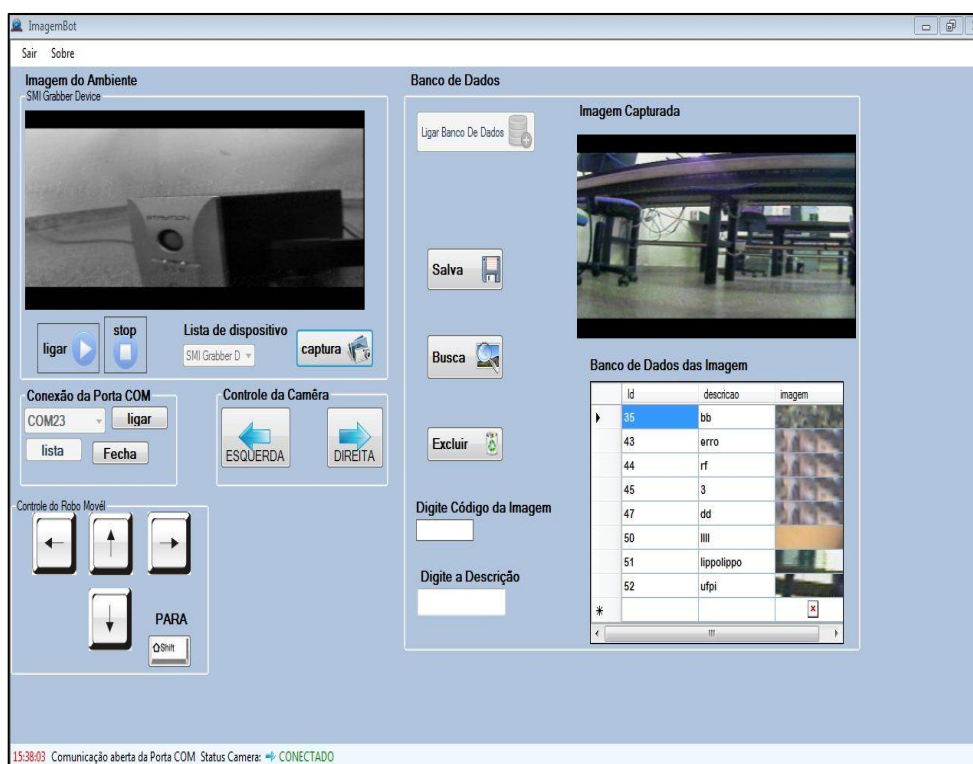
ImagemBot

Sair Sobre

Imagem do Ambiente
SMI Grabber Device

ligar
stop
Lista de dispositivo
SMI Grabber D
captura

Conexão da Porta COM
COM23
ligar
lista
Fecha

Controle da Camêra
ESQUERDA
DIREITA

Controle do Robo Movél
PARA
Shift

Banco de Dados
Ligar Banco De Dados
Imagem Capturada

Salva

Busca

Excluir

Banco de Dados das Imagem

| | Id | descricao | imagem |
|---|---|---|---|
| ▸ | 35 | bb | |
| | 43 | erro | |
| | 44 | rf | |
| | 45 | 3 | |
| | 47 | dd | |
| | 50 | llll | |
| | 51 | lippolippo | |
| | 52 | ufpi | |
| * | | | |

Digite Código da Imagem

Digite a Descrição

15:38:03 Comunicação aberta da Porta COM Status Camera: CONECTADO